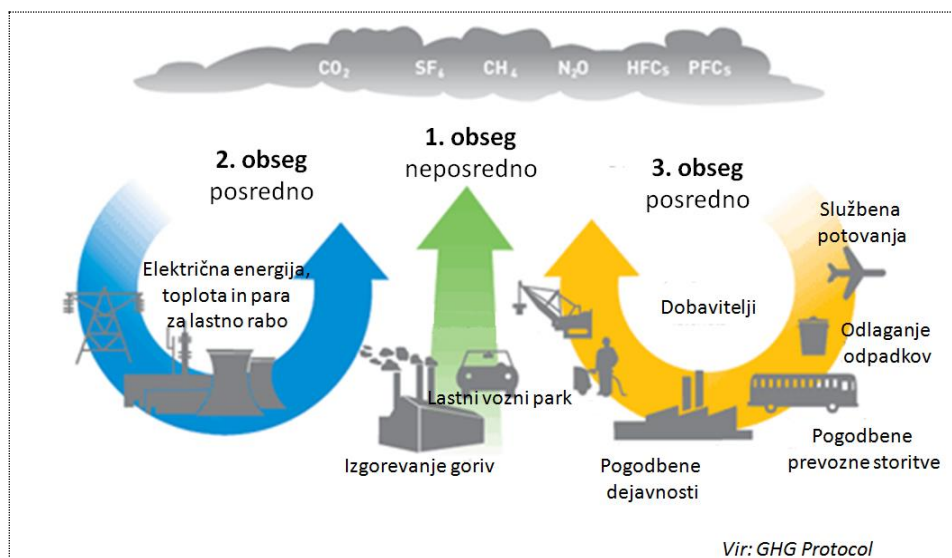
$CO_2$ $SF_6$ $CH_4$ $N_2O$ HFCs PFCs

2. obseg
posredno

Električna energija, toplota in para za lastno rabo

1. obseg
neposredno

Lastni vozni park

Izgorevanje goriv

3. obseg
posredno

Dobavitelji

Službena potovanja

Odlaganje odpadkov

Pogodbene prevozne storitve

Pogodbene dejavnosti

Vir: GHG Protocol